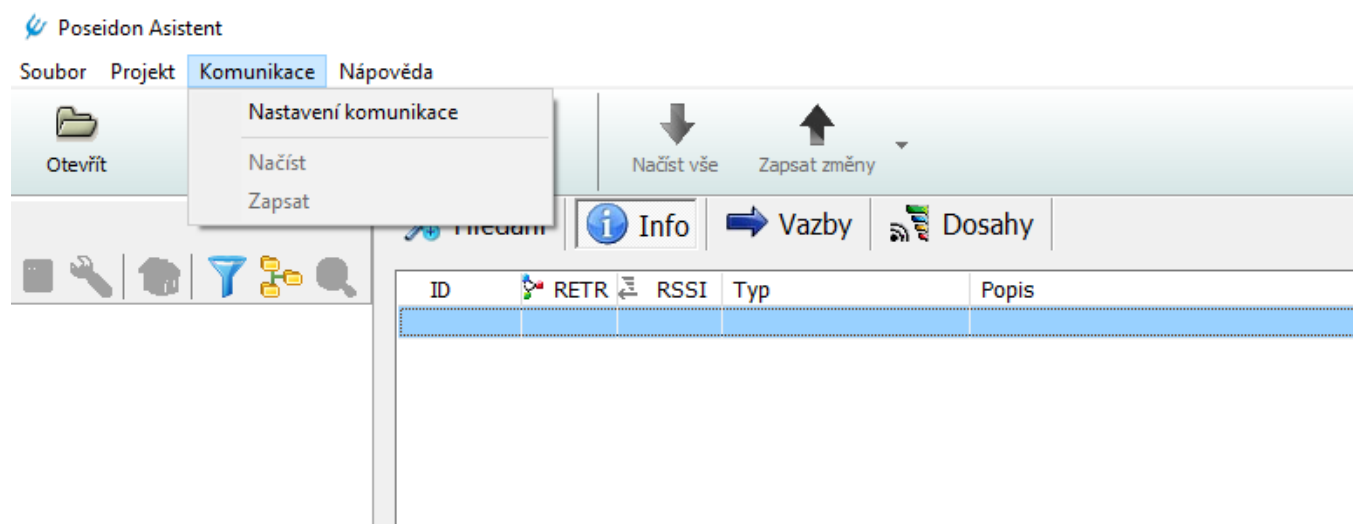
Poseidon Asistent

Soubor Projekt Komunikace Nápověda

Nastavení komunikace

Načíst

Zapsat

Otevřít

Načíst vše

Zapsat změny

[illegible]

Info

Vazby

Dosahy

| ID | RETR | RSSI | Typ | Popis |
|---|---|---|---|---|
| | | | | |